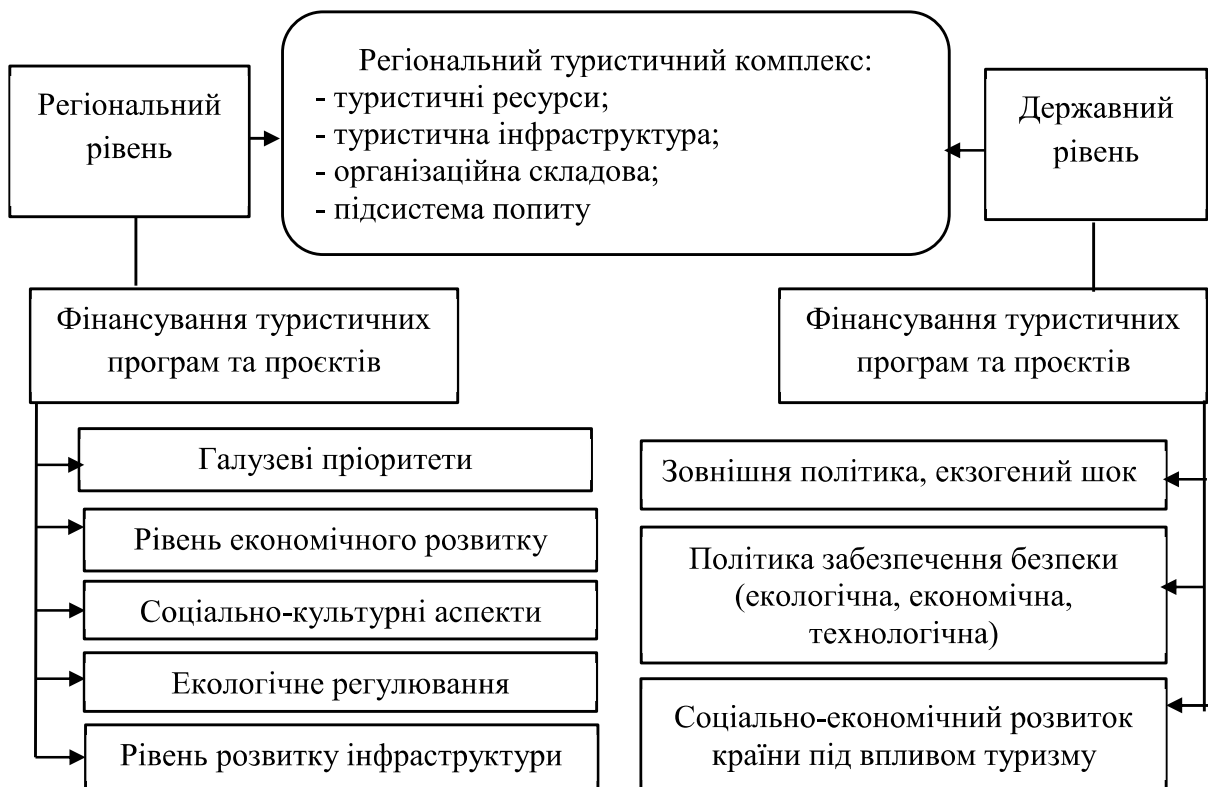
Регіональний рівень

Регіональний туристичний комплекс:
- туристичні ресурси;
- туристична інфраструктура;
- організаційна складова;
- підсистема попиту

Державний рівень

Фінансування туристичних програм та проєктів

Галузеві пріоритети

Рівень економічного розвитку

Соціально-культурні аспекти

Екологічне регулювання

Рівень розвитку інфраструктури

Фінансування туристичних програм та проєктів

Зовнішня політика, екзогений шок

Політика забезпечення безпеки (екологічна, економічна, технологічна)

Соціально-економічний розвиток країни під впливом туризму